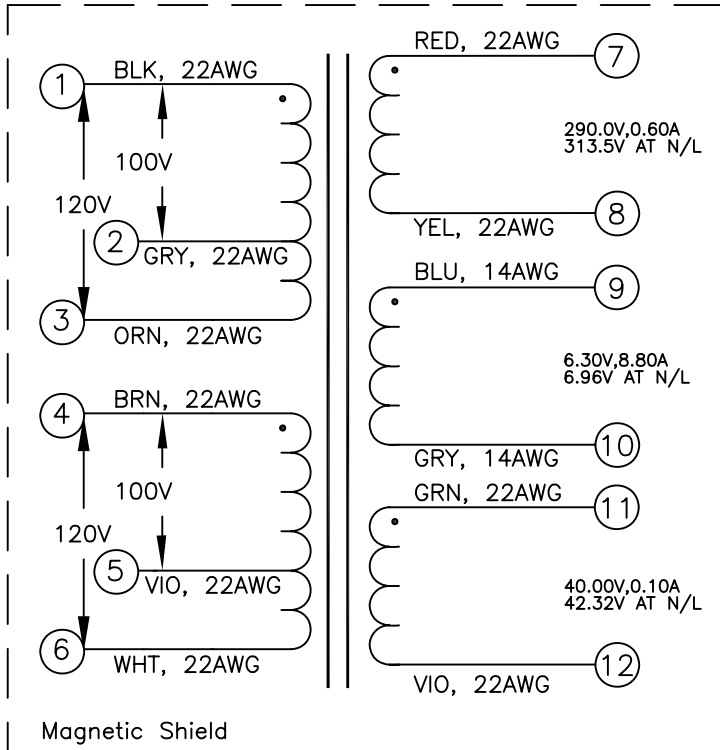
1
BLK, 22AWG
100V
120V
2
GRY, 22AWG
3
ORN, 22AWG

4
BRN, 22AWG
100V
120V
5
VIO, 22AWG
6
WHT, 22AWG

RED, 22AWG
7
290.0V,0.60A
313.5V AT N/L
YEL, 22AWG
8

BLU, 14AWG
9
6.30V,8.80A
6.96V AT N/L
GRY, 14AWG
10

GRN, 22AWG
11
40.00V,0.10A
42.32V AT N/L
VIO, 22AWG
12

Magnetic Shield